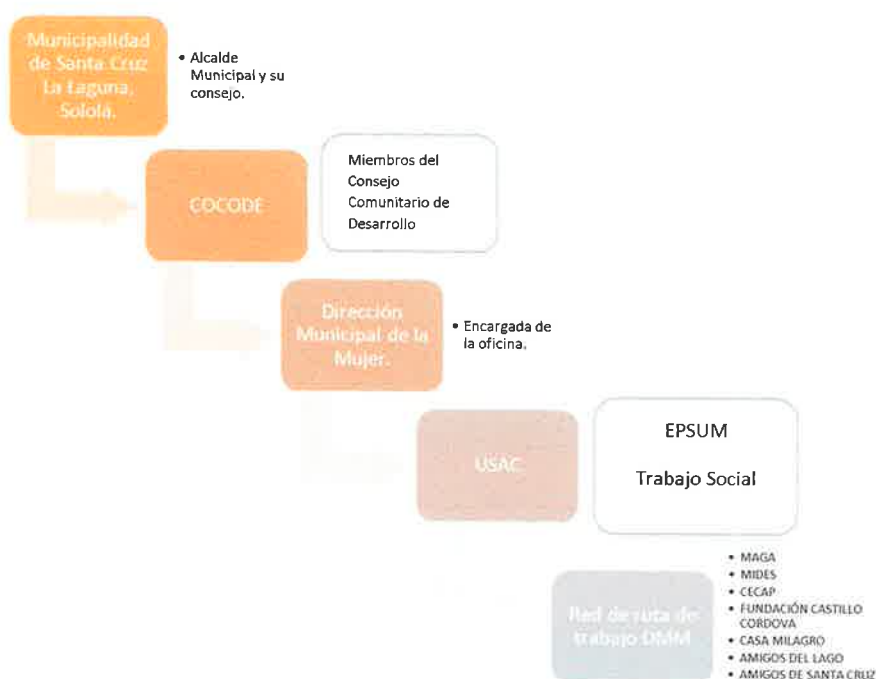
Municipalidad de Santa Cruz La Laguna, Sololá.

• Alcalde Municipal y su consejo.

COCODE

Miembros del Consejo Comunitario de Desarrollo

Dirección Municipal de la Mujer.

• Encargada de la oficina.

USAC

EPSUM

Trabajo Social

Red de ruta de trabajo DMM

• MAGA
• MIDES
• CECAP
• FUNDACIÓN CASTILLO CORDOVA
• CASA MILAGRO
• AMIGOS DEL LAGO
• AMIGOS DE SANTA CRUZ